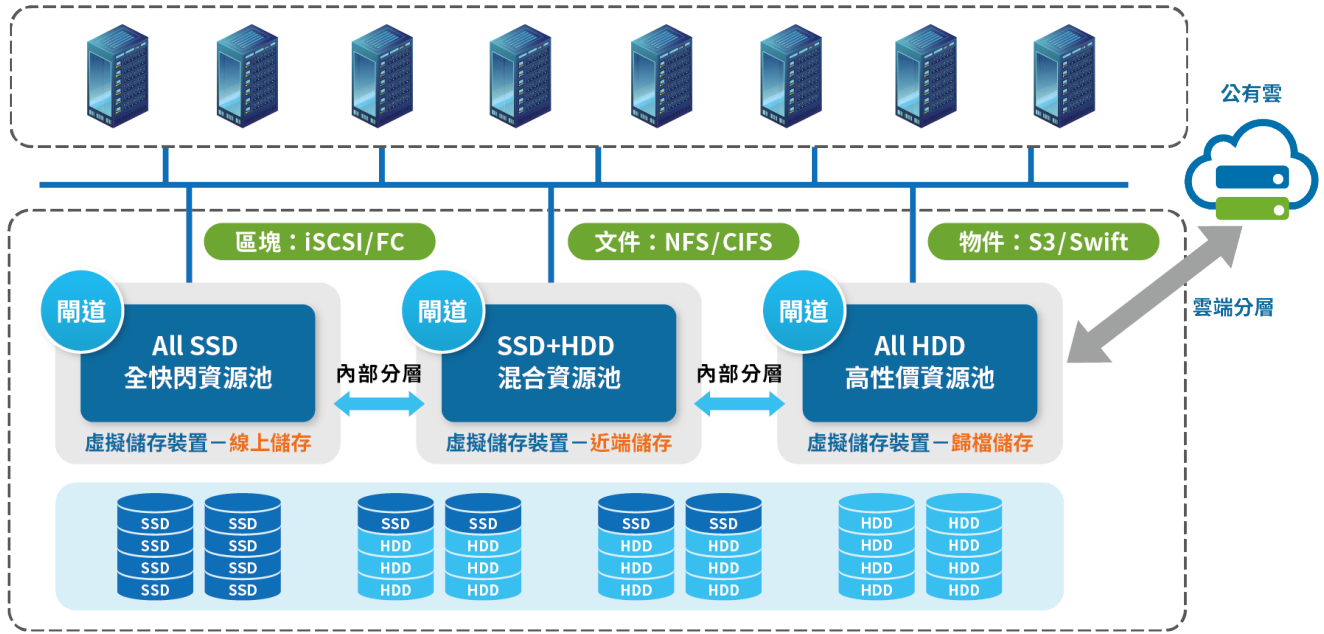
公有雲

區塊：iSCSI/FC

文件：NFS/CIFS

物件：S3/Swift

雲端分層

閘道

All SSD
全快閃資源池

虛擬儲存裝置－線上儲存

內部分層

閘道

SSD+HDD
混合資源池

虛擬儲存裝置－近端儲存

內部分層

閘道

All HDD
高性價資源池

虛擬儲存裝置－歸檔儲存

SSD SSD SSD SSD
SSD SSD SSD SSD

SSD HDD HDD HDD
SSD HDD HDD HDD

SSD HDD HDD HDD
SSD HDD HDD HDD

HDD HDD HDD HDD
HDD HDD HDD HDD